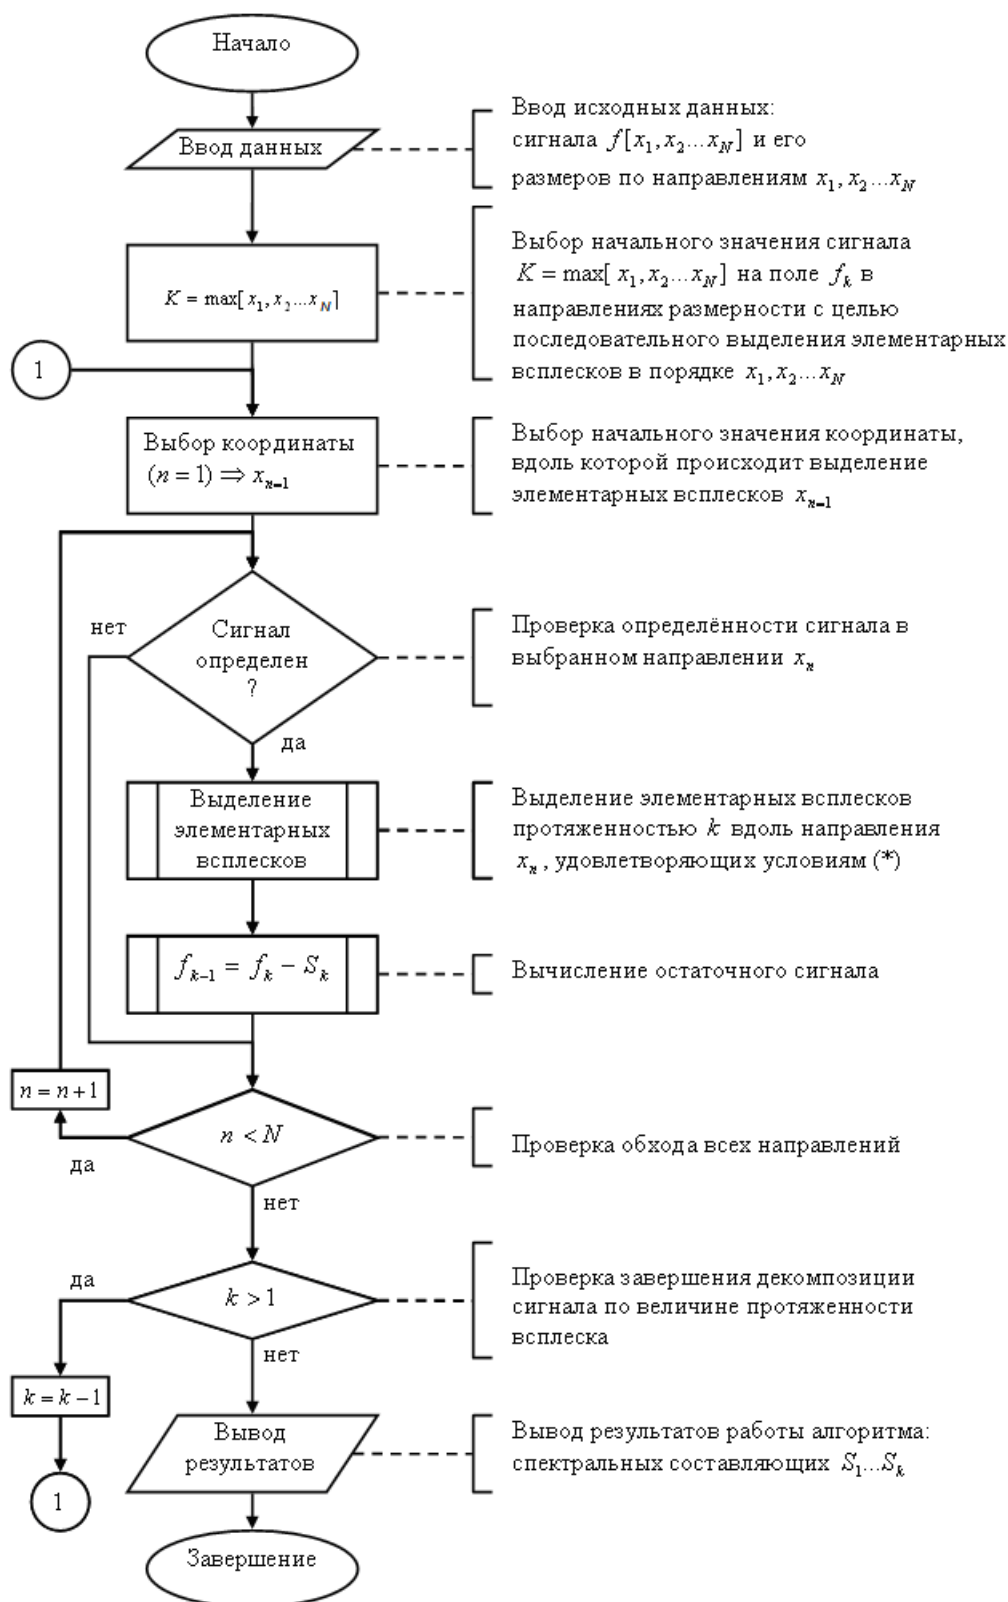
Начало

Ввод данных

Ввод исходных данных: сигнала $f[x_1, x_2 ... x_N]$ и его размеров по направлениям $x_1, x_2 ... x_N$

$K = \max[x_1, x_2 ... x_N]$

Выбор начального значения сигнала $K = \max[x_1, x_2 ... x_N]$ на поле $f_k$ в направлениях размерности с целью последовательного выделения элементарных всплесков в порядке $x_1, x_2 ... x_N$

1

Выбор координаты $(n = 1) \Rightarrow x_{n=1}$

Выбор начального значения координаты, вдоль которой происходит выделение элементарных всплесков $x_{n=1}$

нет

Сигнал определен ?

Проверка определённости сигнала в выбранном направлении $x_n$

да

Выделение элементарных всплесков

Выделение элементарных всплесков протяженностью $k$ вдоль направления $x_n$, удовлетворяющих условиям (*)

$f_{k-1} = f_k - S_k$

Вычисление остаточного сигнала

$n = n + 1$

$n < N$

Проверка обхода всех направлений

да

нет

да

$k > 1$

Проверка завершения декомпозиции сигнала по величине протяженности всплеска

нет

$k = k - 1$

Вывод результатов

Вывод результатов работы алгоритма: спектральных составляющих $S_1 ... S_k$

1

Завершение